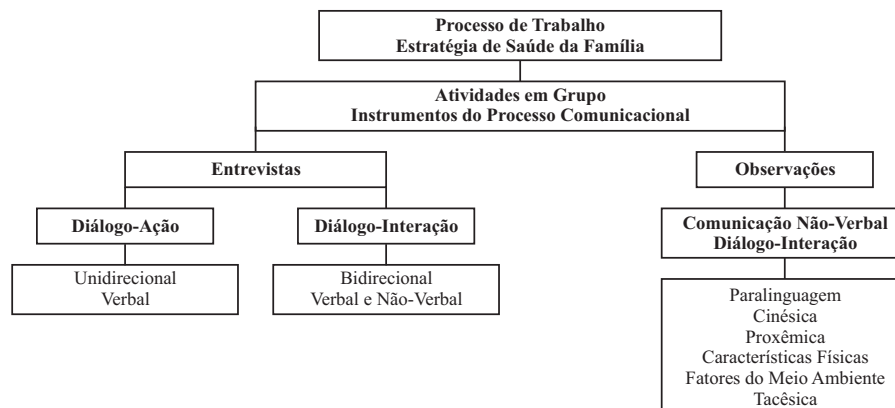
Processo de Trabalho
Estratégia de Saúde da Família

Atividades em Grupo
Instrumentos do Processo Comunicacional

Entrevistas

Diálogo-Ação

Unidirecional
Verbal

Diálogo-Interação

Bidirecional
Verbal e Não-Verbal

Observações

Comunicação Não-Verbal
Diálogo-Interação

Paralinguagem
Cinésica
Proxêmica
Características Físicas
Fatores do Meio Ambiente
Tacêsica